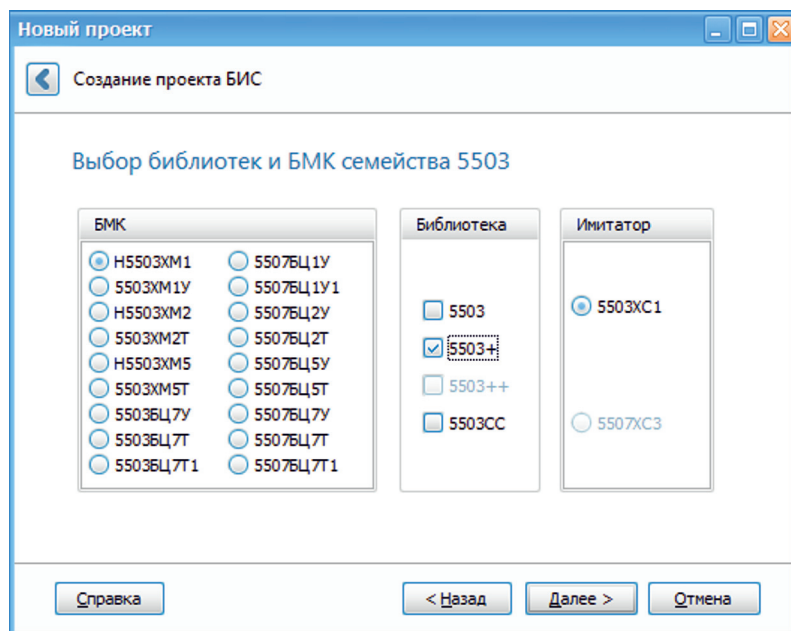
Новый проект

Создание проекта БИС

Выбор библиотек и БМК семейства 5503

БМК
Н5503ХМ1
5503ХМ1У
Н5503ХМ2
5503ХМ2Т
Н5503ХМ5
5503ХМ5Т
5503БЦ7У
5503БЦ7Т
5503БЦ7Т1
5507БЦ1У
5507БЦ1У1
5507БЦ2У
5507БЦ2Т
5507БЦ5У
5507БЦ5Т
5507БЦ7У
5507БЦ7Т
5507БЦ7Т1

Библиотека
5503
5503+
5503++
5503СС

Имитатор
5503ХС1
5507ХС3

Справка
< Назад
Далее >
Отмена